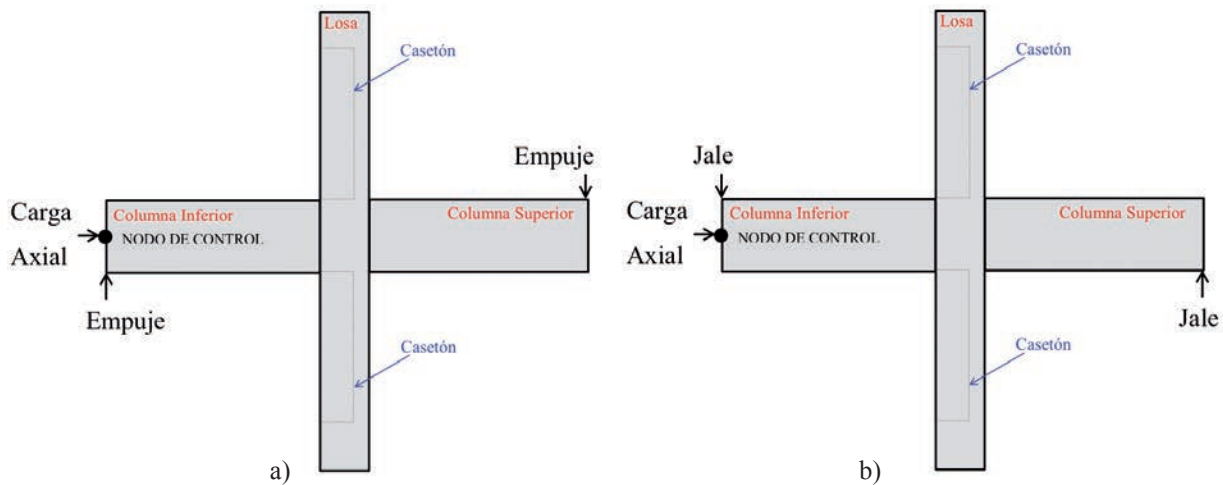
Losa

Casetón

Empuje

Carga Axial

Columna Inferior

NODO DE CONTROL

Columna Superior

Empuje

Casetón

a)

Losa

Casetón

Jale

Carga Axial

Columna Inferior

NODO DE CONTROL

Columna Superior

Jale

Casetón

b)